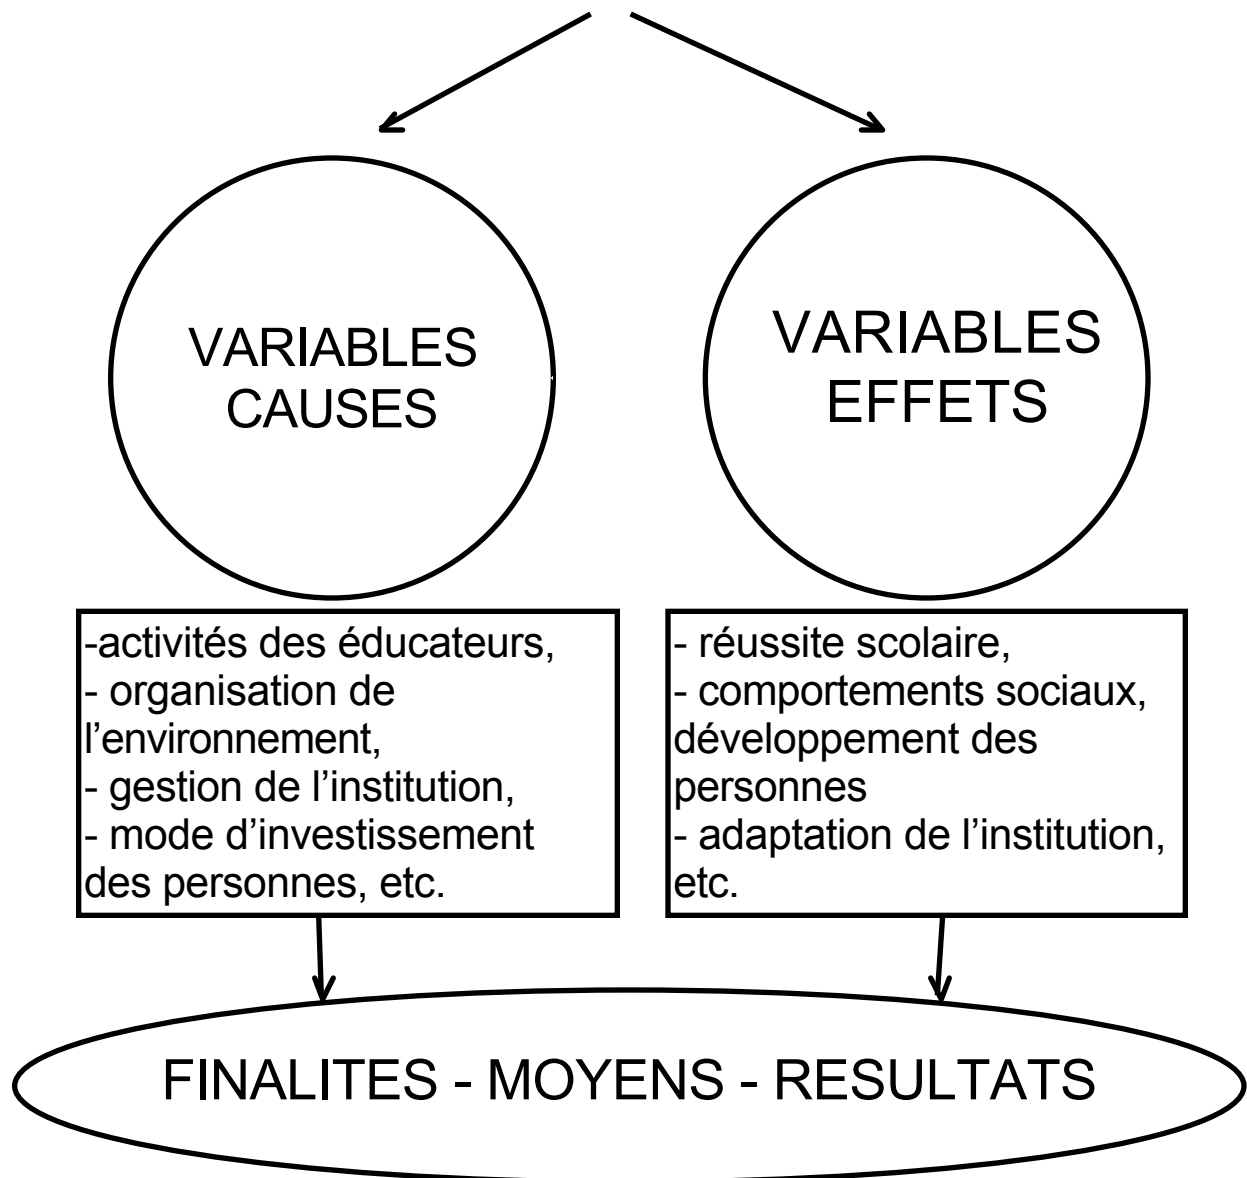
VARIABLES CAUSES

VARIABLES EFFETS

-activités des éducateurs,
- organisation de l'environnement,
- gestion de l'institution,
- mode d'investissement des personnes, etc.

- réussite scolaire,
- comportements sociaux, développement des personnes
- adaptation de l'institution, etc.

FINALITES - MOYENS - RESULTATS